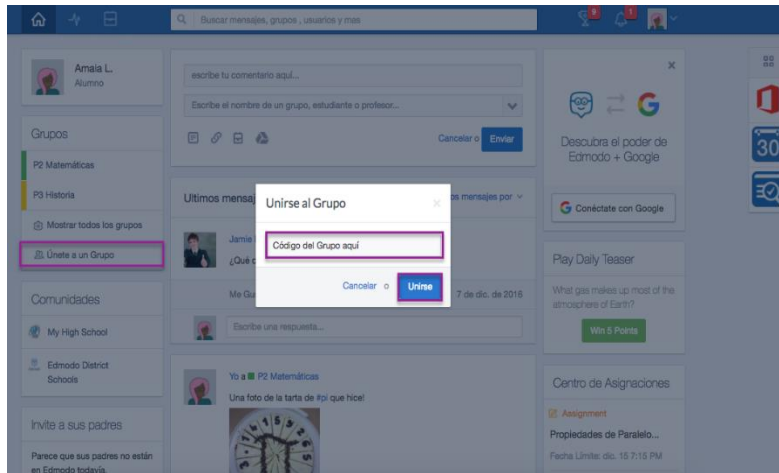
Suscar mensajes, grupos , usuarios y mas

Amaia L.
Alumno

Grupos
P2 Matemáticas
P3 Historia
Mostrar todos los grupos
Únete a un Grupo

Comunidades
My High School
Edmodo District Schools

Invite a sus padres
Parece que sus padres no están en Edmodo todavía.

escribe tu comentario aquí...
Escribe el nombre de un grupo, estudiante o profesor...
Cancelar o Enviar

Ultimos mensaj
os mensajes por
Jamie
¿Qué c
Me Gu
7 de dic. de 2015
Escribe una respuesta...

Yo a P2 Matemáticas
Una foto de la tarta de #pi que hice!

Unirse al Grupo
Código del Grupo aquí
Cancelar o Unirse

Descubra el poder de Edmodo + Google
Conéctate con Google

Play Daily Teaser
What gas makes up most of the atmosphere of Earth?
Win 5 Points

Centro de Asignaciones
Assignment
Propiedades de Paralelo...
Fecha Limite: dic. 15 7:15 PM

30